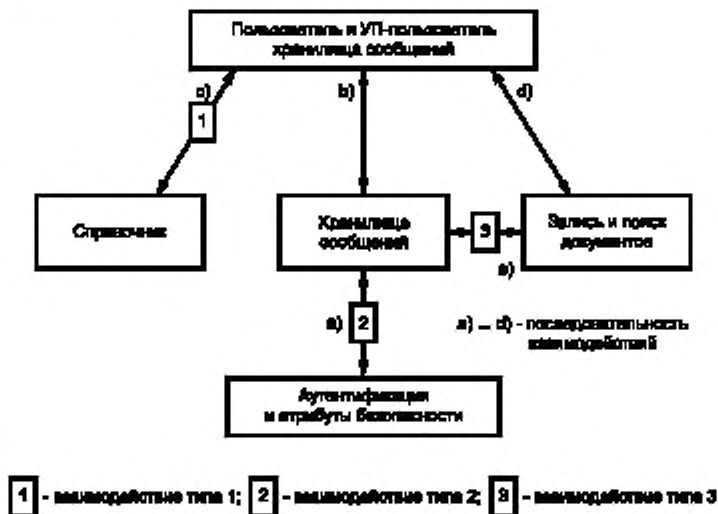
Пользователь и УП-пользователь хранилища сообщений

c)

1

b)

d)

Справочник

Хранилище сообщений

3

Запись и поиск документов

e)

a)

2

a) ... d) - последовательность взаимодействий

Аутентификация и атрибуты безопасности

1 - взаимодействие типа 1; 2 - взаимодействие типа 2; 3 - взаимодействие типа 3